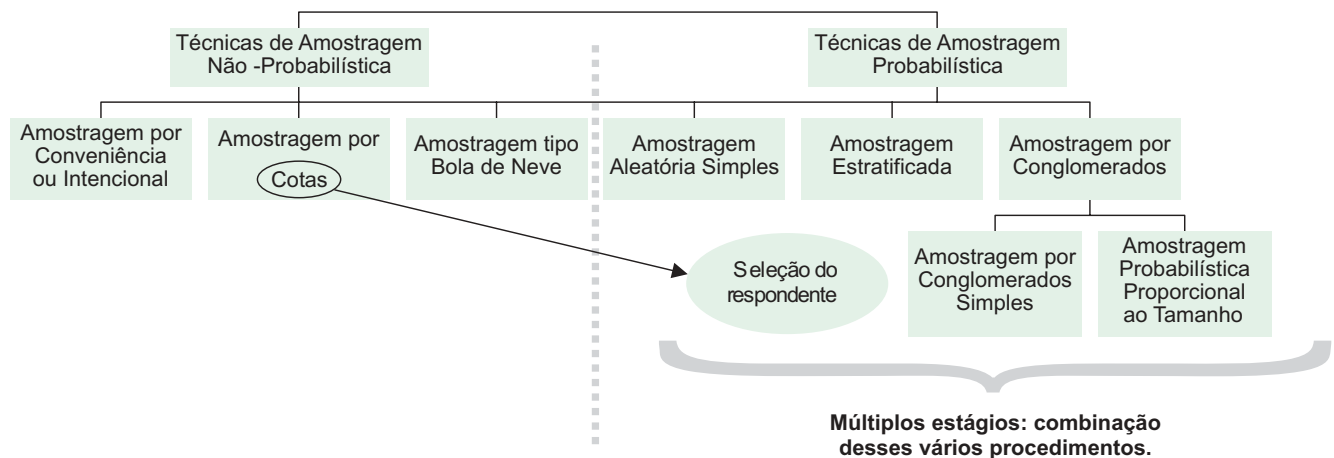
Técnicas de Amostragem Não -Probabilística

Técnicas de Amostragem Probabilística

Amostragem por Conveniência ou Intencional

Amostragem por Cotas

Amostragem tipo Bola de Neve

Amostragem Aleatória Simples

Amostragem Estratificada

Amostragem por Conglomerados

Seleção do respondente

Amostragem por Conglomerados Simples

Amostragem Probabilística Proporcional ao Tamanho

Múltiplos estágios: combinação desses vários procedimentos.